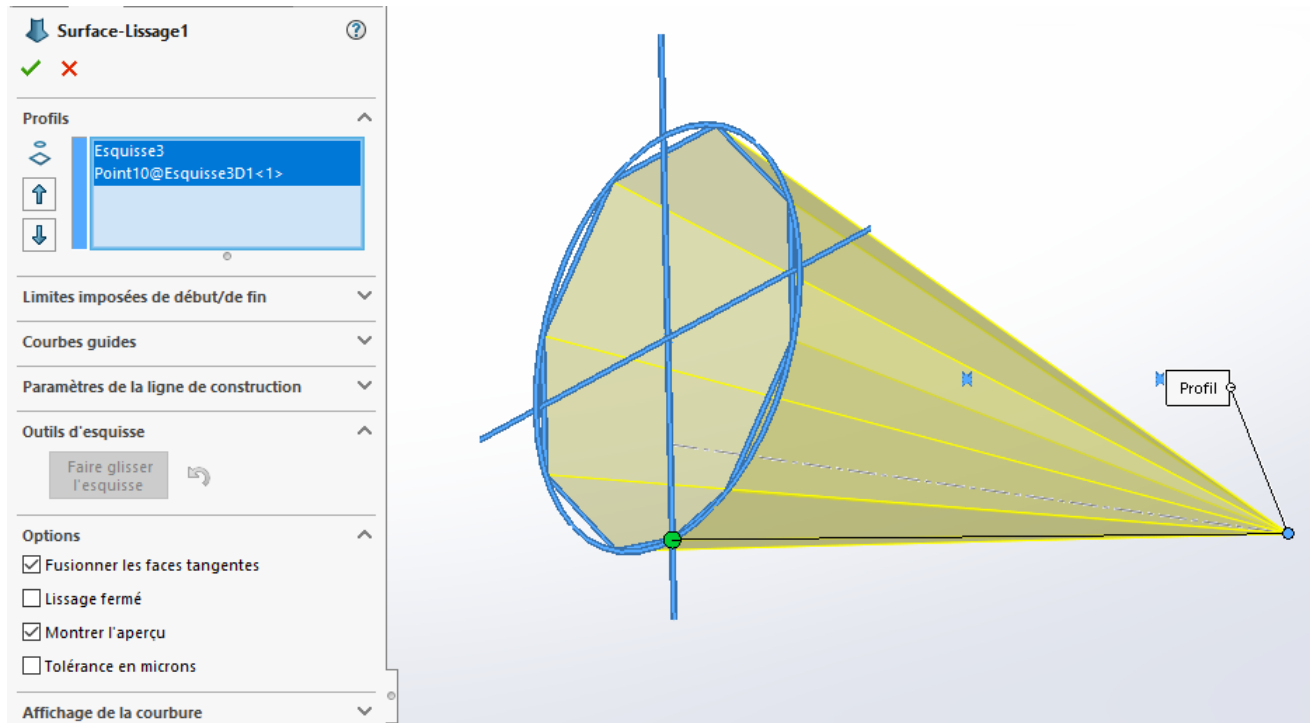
Surface-Lissage1

Profils

Esquisse3
Point10@Esquisse3D1<1>

Limites imposées de début/de fin

Courbes guides

Paramètres de la ligne de construction

Outils d'esquisse

Faire glisser l'esquisse

Options

☑ Fusionner les faces tangentes

☐ Lissage fermé

☑ Montrer l'aperçu

☐ Tolérance en microns

Affichage de la courbure

Profil